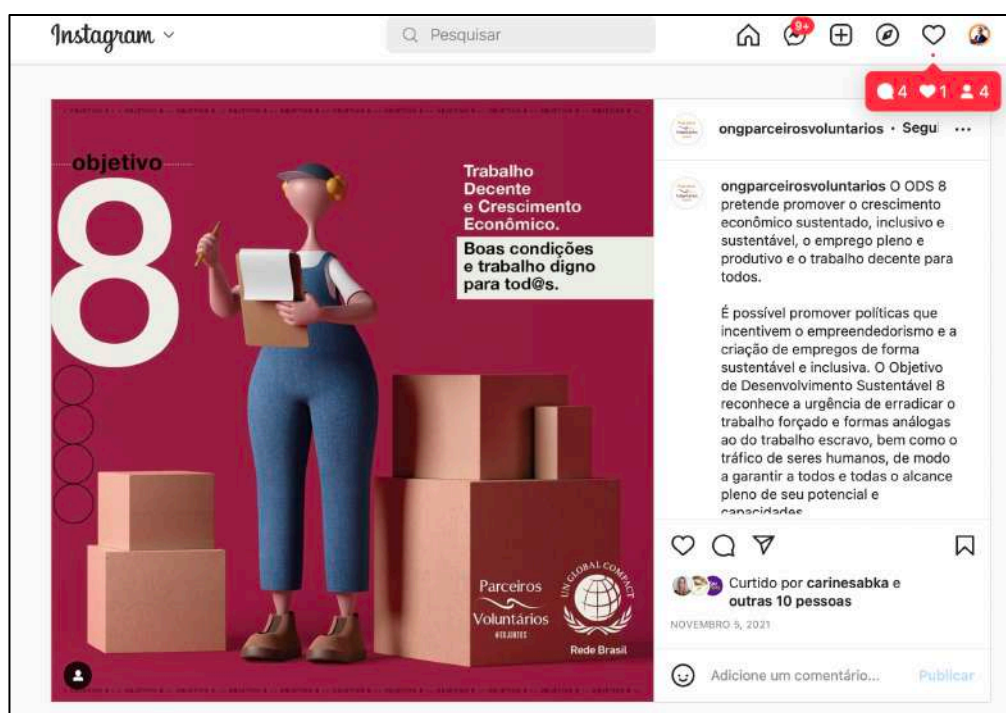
Instagram

Pesquisar

9+

4 1 4

objetivo

8

Trabalho Decente e Crescimento Econômico.

Boas condições e trabalho digno para tod@s.

Parceiros Voluntários

UN GLOBAL COMPACT

Rede Brasil

ongparceirosvoluntarios • Segu

ongparceirosvoluntarios O ODS 8 pretende promover o crescimento econômico sustentado, inclusivo e sustentável, o emprego pleno e produtivo e o trabalho decente para todos.

É possível promover políticas que incentivem o empreendedorismo e a criação de empregos de forma sustentável e inclusiva. O Objetivo de Desenvolvimento Sustentável 8 reconhece a urgência de erradicar o trabalho forçado e formas análogas ao do trabalho escravo, bem como o tráfico de seres humanos, de modo a garantir a todos e todas o alcance pleno de seu potencial e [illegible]

Curtido por carinesabka e outras 10 pessoas

NOVEMBRO 5, 2021

Adicione um comentário...

Publicar